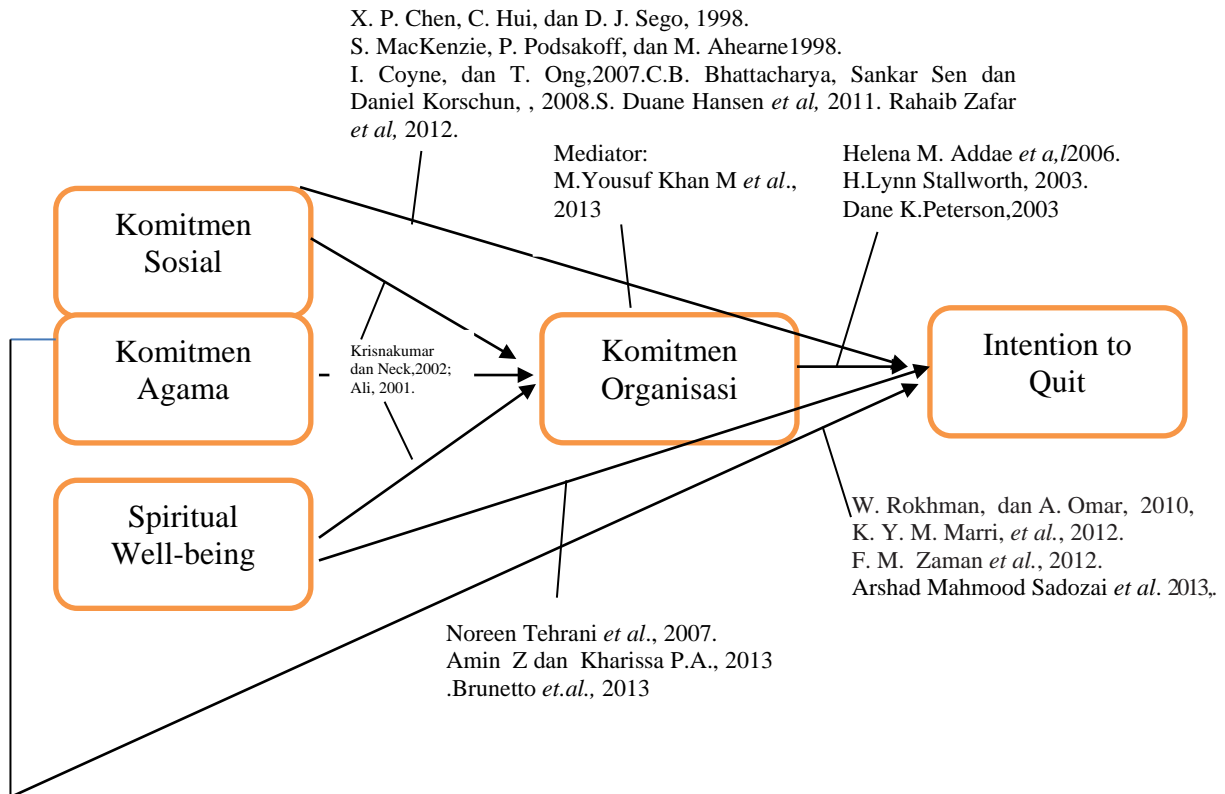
X. P. Chen, C. Hui, dan D. J. Sego, 1998.
S. MacKenzie, P. Podsakoff, dan M. Ahearne1998.
I. Coyne, dan T. Ong,2007.C.B. Bhattacharya, Sankar Sen dan Daniel Korschun, , 2008.S. Duane Hansen *et al,* 2011. Rahaib Zafar *et al,* 2012.

Mediator:
M.Yousuf Khan M *et al*., 2013

Helena M. Addae *et a,l*2006.
H.Lynn Stallworth, 2003.
Dane K.Peterson,2003

Komitmen Sosial

Komitmen Agama

Krisnakumar dan Neck,2002; Ali, 2001.

Komitmen Organisasi

Intention to Quit

Spiritual Well-being

W. Rokhman, dan A. Omar, 2010,
K. Y. M. Marri, *et al.*, 2012.
F. M. Zaman *et al.*, 2012.
Arshad Mahmood Sadozai *et al*. 2013,.

Noreen Tehrani *et al*., 2007.
Amin Z dan Kharissa P.A., 2013
.Brunetto *et.al.,* 2013